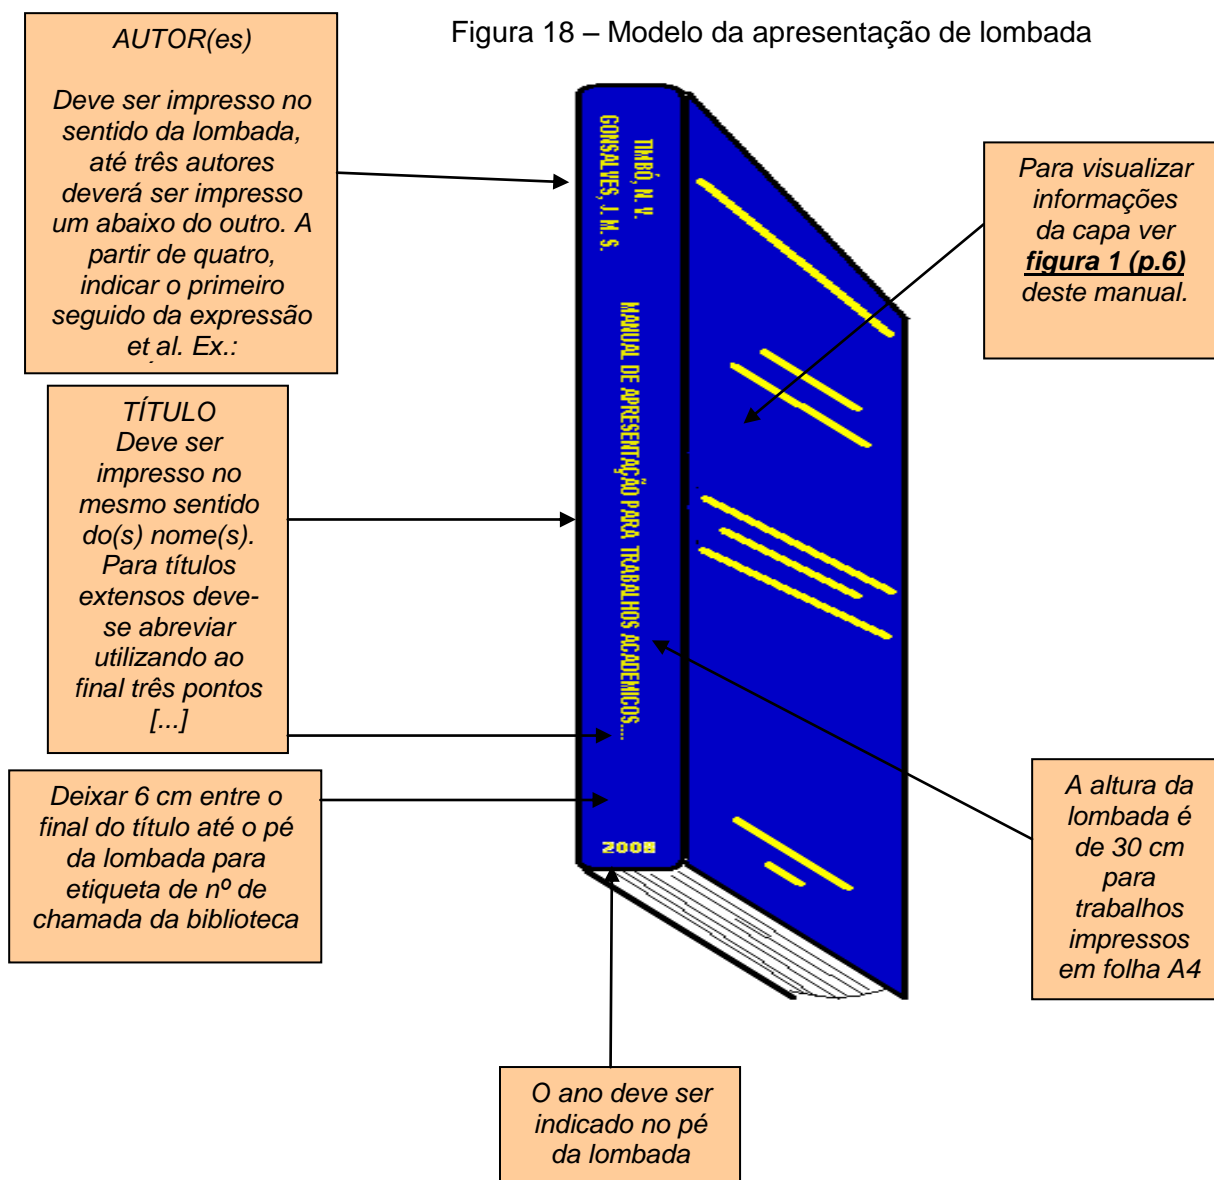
Figura 18 – Modelo da apresentação de lombada

AUTOR(es)

Deve ser impresso no sentido da lombada, até três autores deverá ser impresso um abaixo do outro. A partir de quatro, indicar o primeiro seguido da expressão et al. Ex.:

TIMBÓ, N. N.
GONSALVES, J. M. S.

MANUAL DE APRESENTAÇÃO PARA TRABALHOS ACADEMICOS...

2008

Para visualizar informações da capa ver **figura 1 (p.6)** deste manual.

TÍTULO
Deve ser impresso no mesmo sentido do(s) nome(s). Para títulos extensos deve-se abreviar utilizando ao final três pontos [...]

Deixar 6 cm entre o final do título até o pé da lombada para etiqueta de nº de chamada da biblioteca

A altura da lombada é de 30 cm para trabalhos impressos em folha A4

O ano deve ser indicado no pé da lombada